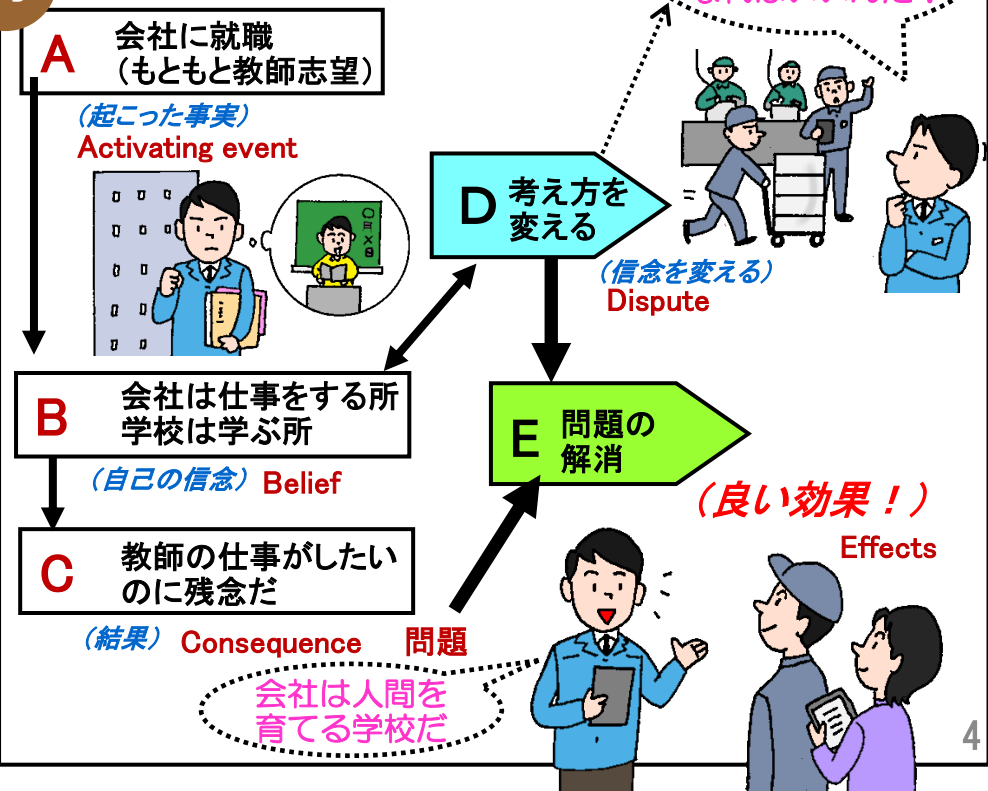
A 会社に就職
（もともと教師志望）

（起こった事実）
Activating event

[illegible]

D 考え方を変える

（信念を変える）
Dispute

B 会社は仕事をする所
学校は学ぶ所

E 問題の解消

（自己の信念） Belief

（良い効果！）

Effects

C 教師の仕事がしたいのに残念だ

（結果） Consequence 問題

会社は人間を育てる学校だ

4